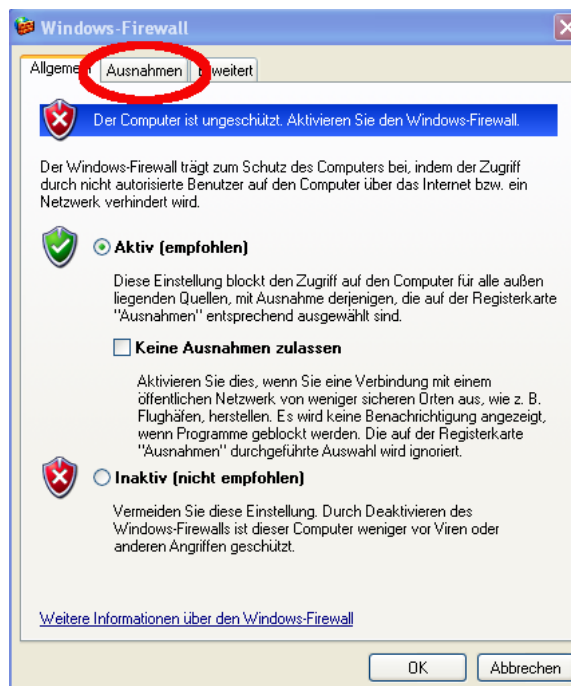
Windows-Firewall

Allgemein | Ausnahmen | Erweitert

Der Computer ist ungeschützt. Aktivieren Sie den Windows-Firewall.

Der Windows-Firewall trägt zum Schutz des Computers bei, indem der Zugriff durch nicht autorisierte Benutzer auf den Computer über das Internet bzw. ein Netzwerk verhindert wird.

Aktiv (empfohlen)

Diese Einstellung blockt den Zugriff auf den Computer für alle außen liegenden Quellen, mit Ausnahme derjenigen, die auf der Registerkarte "Ausnahmen" entsprechend ausgewählt sind.

Keine Ausnahmen zulassen

Aktivieren Sie dies, wenn Sie eine Verbindung mit einem öffentlichen Netzwerk von weniger sicheren Orten aus, wie z. B. Flughäfen, herstellen. Es wird keine Benachrichtigung angezeigt, wenn Programme geblockt werden. Die auf der Registerkarte "Ausnahmen" durchgeführte Auswahl wird ignoriert.

Inaktiv (nicht empfohlen)

Vermeiden Sie diese Einstellung. Durch Deaktivieren des Windows-Firewalls ist dieser Computer weniger vor Viren oder anderen Angriffen geschützt.

Weitere Informationen über den Windows-Firewall

OK | Abbrechen